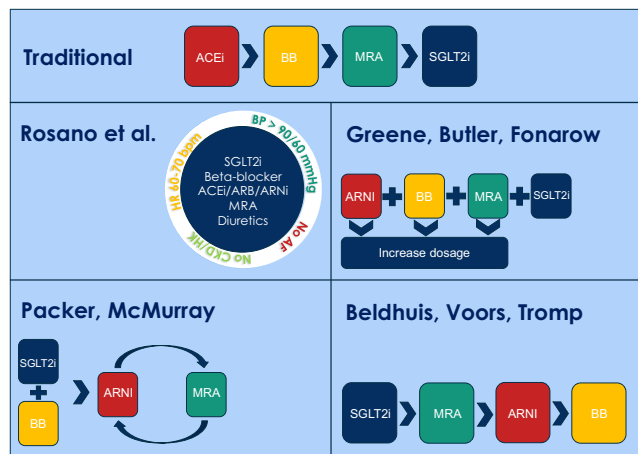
Traditional

ACEi BB MRA SGLT2i

Rosano et al.

HR 60-70 bpm
BP > 90/60 mmHg
No AF
No CKD/HK

SGLT2i
Beta-blocker
ACEi/ARB/ARNi
MRA
Diuretics

Greene, Butler, Fonarow

ARNI + BB + MRA + SGLT2i

Increase dosage

Packer, McMurray

SGLT2i + BB

ARNI MRA

Beldhuis, Voors, Tromp

SGLT2i MRA ARNI BB